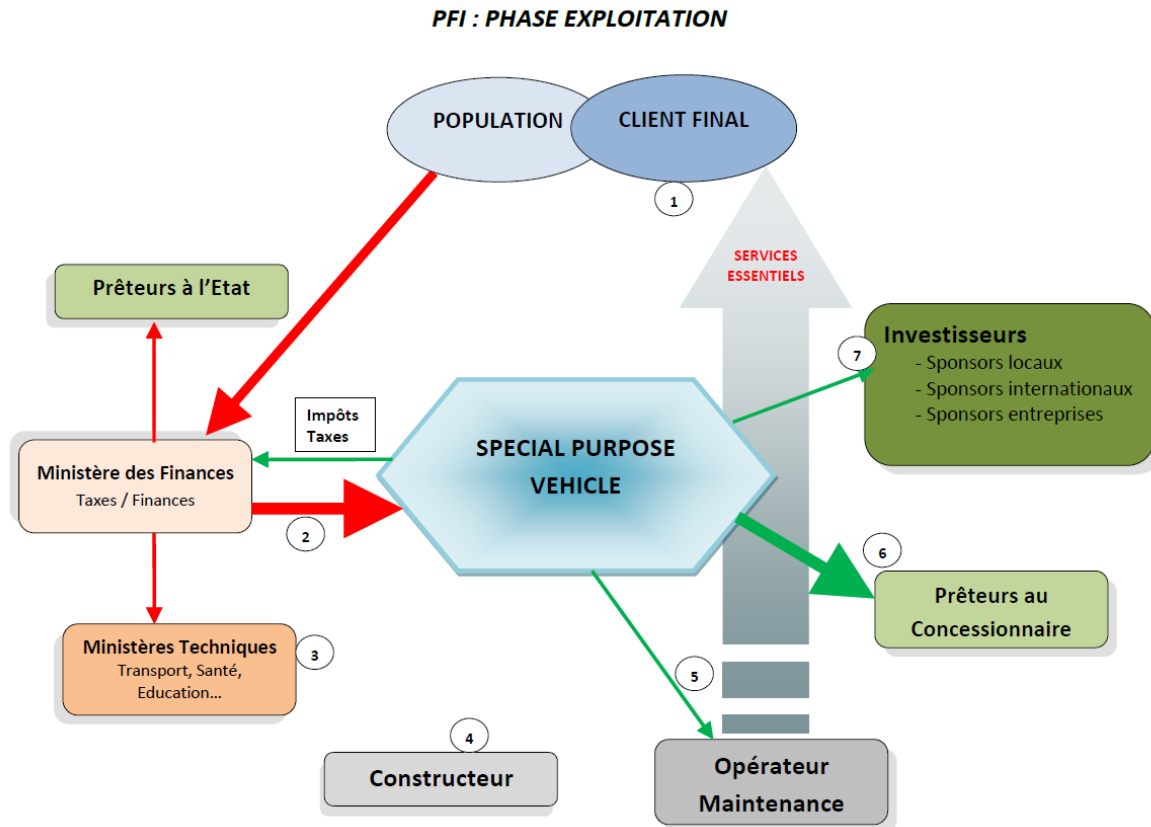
PFI : PHASE EXPLOITATION

POPULATION

CLIENT FINAL

1

SERVICES ESSENTIELS

Prêteurs à l'Etat

Investisseurs
- Sponsors locaux
- Sponsors internationaux
- Sponsors entreprises

7

Impôts
Taxes

SPECIAL PURPOSE VEHICLE

Ministère des Finances
Taxes / Finances

2

6

Prêteurs au Concessionnaire

Ministères Techniques
Transport, Santé, Education…

3

5

4

Constructeur

Opérateur Maintenance